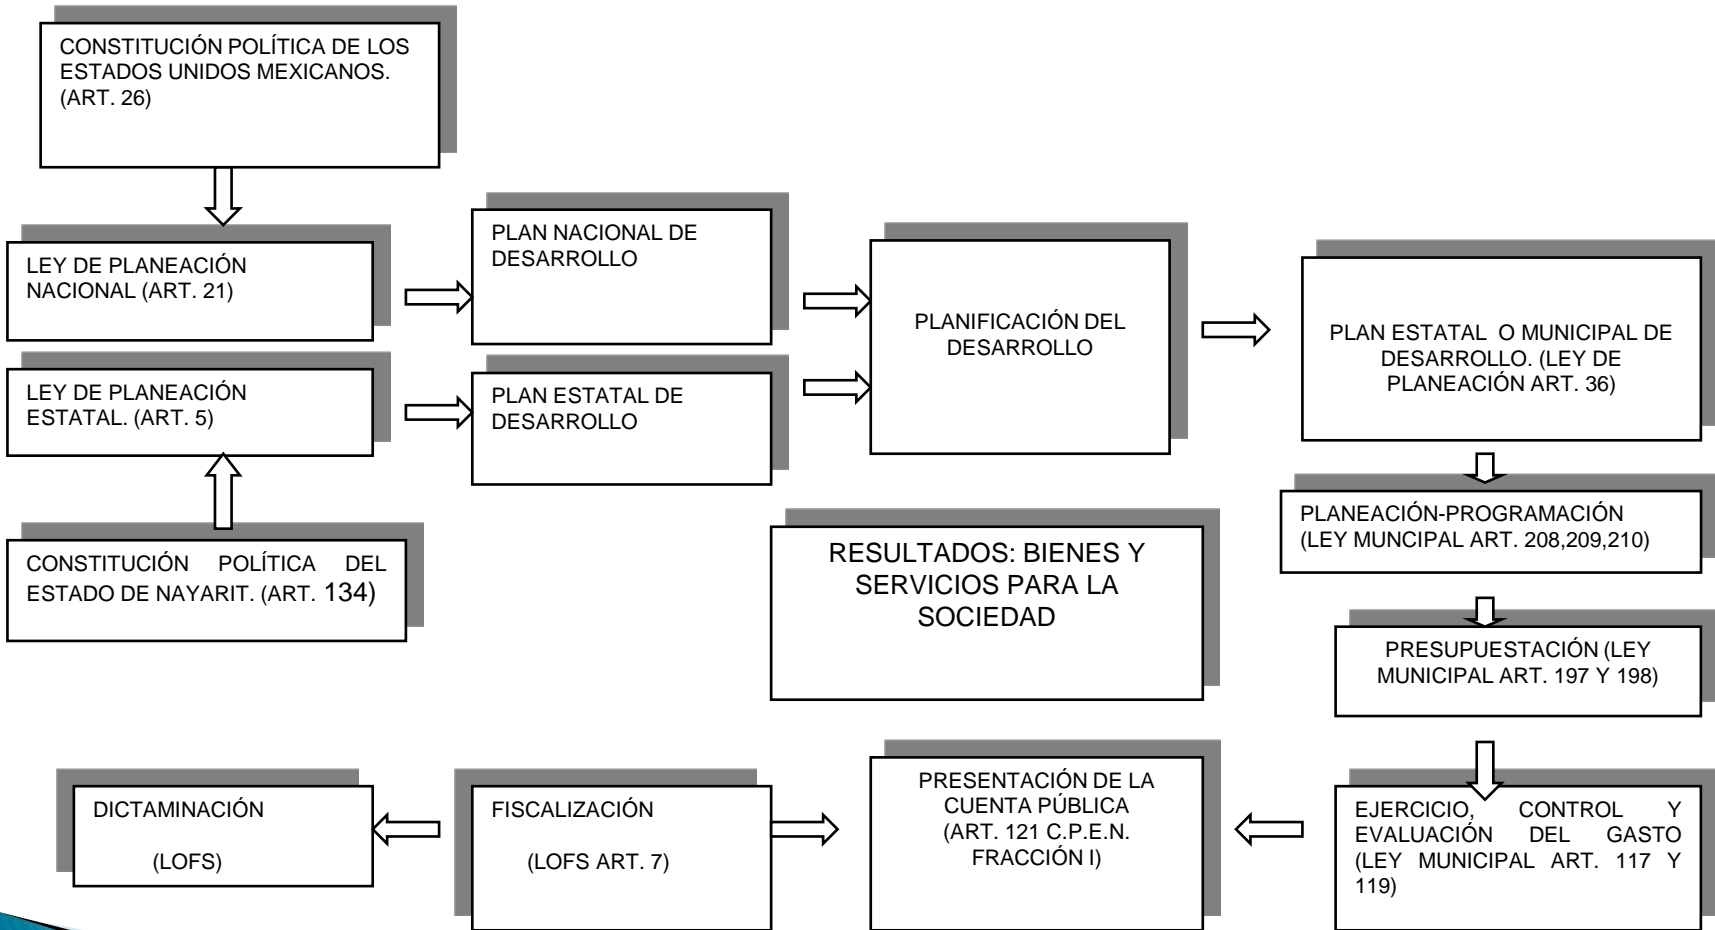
CONSTITUCIÓN POLÍTICA DE LOS ESTADOS UNIDOS MEXICANOS. (ART. 26)

LEY DE PLANEACIÓN NACIONAL (ART. 21)

PLAN NACIONAL DE DESARROLLO

PLANIFICACIÓN DEL DESARROLLO

PLAN ESTATAL O MUNICIPAL DE DESARROLLO. (LEY DE PLANEACIÓN ART. 36)

LEY DE PLANEACIÓN ESTATAL. (ART. 5)

PLAN ESTATAL DE DESARROLLO

CONSTITUCIÓN POLÍTICA DEL ESTADO DE NAYARIT. (ART. 134)

PLANEACIÓN-PROGRAMACIÓN (LEY MUNCIPAL ART. 208,209,210)

RESULTADOS: BIENES Y SERVICIOS PARA LA SOCIEDAD

PRESUPUESTACIÓN (LEY MUNICIPAL ART. 197 Y 198)

DICTAMINACIÓN

(LOFS)

FISCALIZACIÓN

(LOFS ART. 7)

PRESENTACIÓN DE LA CUENTA PÚBLICA (ART. 121 C.P.E.N. FRACCIÓN I)

EJERCICIO, CONTROL Y EVALUACIÓN DEL GASTO (LEY MUNICIPAL ART. 117 Y 119)